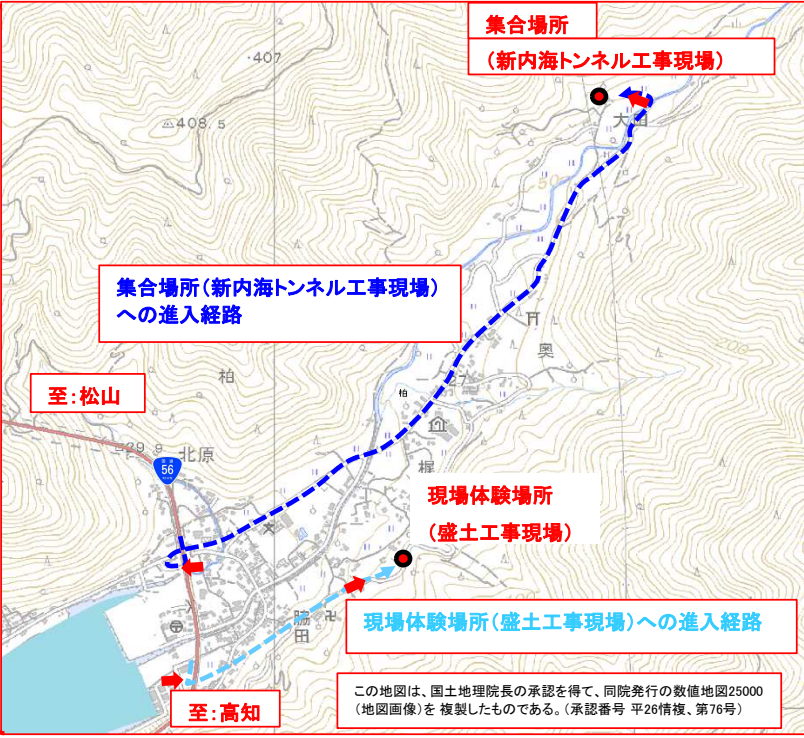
集合場所
（新内海トンネル工事現場）

407

408.5

大日

集合場所（新内海トンネル工事現場）への進入経路

至：松山

柏

奥

29.9

北原

56

柏

現場体験場所

（盛土工事現場）

脇田

現場体験場所（盛土工事現場）への進入経路

至：高知

この地図は、国土地理院長の承認を得て、同院発行の数値地図25000（地図画像）を複製したものである。（承認番号 平26情複、第76号）